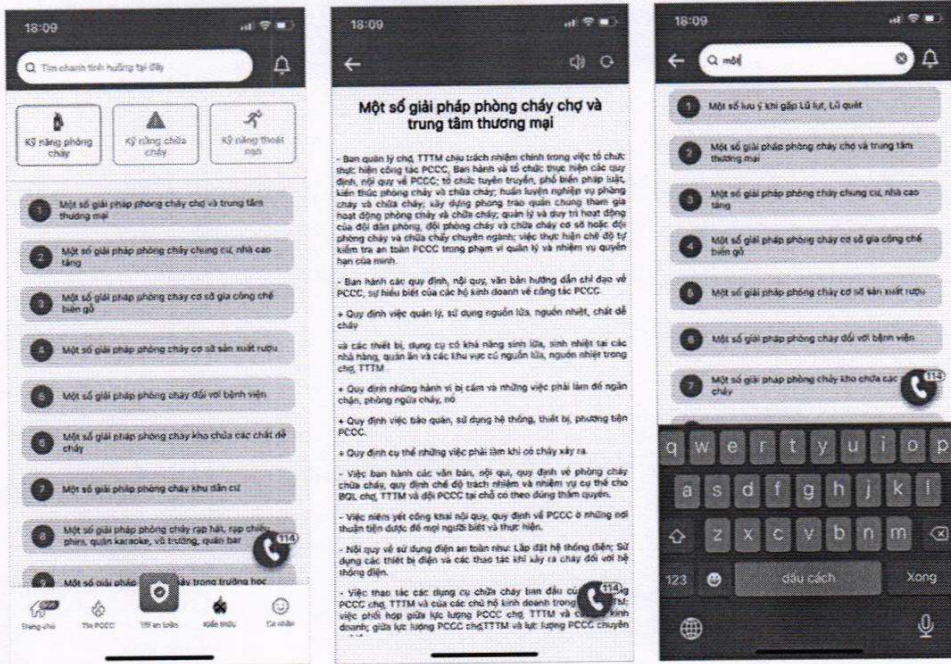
18:09

Tìm chanh tình huống tại đây

Kỹ năng phòng cháy

Kỹ năng chữa cháy

Kỹ năng thoát nạn

1 Một số giải pháp phòng cháy chợ và trung tâm thương mại

2 Một số giải pháp phòng cháy chung cư, nhà cao tầng

3 Một số giải pháp phòng cháy cơ sở gia công chế biến gỗ

4 Một số giải pháp phòng cháy cơ sở sản xuất rượu

5 Một số giải pháp phòng cháy đối với bệnh viện

6 Một số giải pháp phòng cháy kho chứa các chất dễ cháy

7 Một số giải pháp phòng cháy khu dân cư

8 Một số giải pháp phòng cháy rạp hát, rạp chiếu phim, quán karaoke, vũ trường, quán bar

9 Một số giải pháp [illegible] cháy trong trường học

114

Trang chủ Tin PCCC 114 an toàn Kiến thức Cá nhân

18:09

Một số giải pháp phòng cháy chợ và trung tâm thương mại

- Ban quản lý chợ, TTTM chịu trách nhiệm chính trong việc tổ chức thực hiện công tác PCCC, Ban hành và tổ chức thực hiện các quy định, nội quy về PCCC; tổ chức tuyên truyền, phổ biến pháp luật, kiến thức phòng cháy và chữa cháy; huấn luyện nghiệp vụ phòng cháy và chữa cháy; xây dựng phong trào quần chúng tham gia hoạt động phòng cháy và chữa cháy; quản lý và duy trì hoạt động của đội dân phòng, đội phòng cháy và chữa cháy cơ sở hoặc đội phòng cháy và chữa cháy chuyên ngành; việc thực hiện chế độ tự kiểm tra an toàn PCCC trong phạm vi quản lý và nhiệm vụ quyền hạn của mình.

- Ban hành các quy định, nội quy, văn bản hướng dẫn chỉ đạo về PCCC, sự hiểu biết của các hộ kinh doanh về công tác PCCC.

+ Quy định việc quản lý, sử dụng nguồn lửa, nguồn nhiệt, chất dễ cháy

và các thiết bị, dụng cụ có khả năng sinh lửa, sinh nhiệt tại các nhà hàng, quán ăn và các khu vực có nguồn lửa, nguồn nhiệt trong chợ, TTTM

+ Quy định những hành vi bị cấm và những việc phải làm để ngăn chặn, phòng ngừa cháy, nổ

+ Quy định việc bảo quản, sử dụng hệ thống, thiết bị, phương tiện PCCC.

+ Quy định cụ thể những việc phải làm khi có cháy xảy ra.

- Việc ban hành các văn bản, nội qui, quy định về phòng cháy chữa cháy, quy định chế độ trách nhiệm và nhiệm vụ cụ thể cho BQL chợ, TTTM và đội PCCC tại chỗ có theo đúng thẩm quyền.

- Việc niêm yết công khai nội quy, quy định về PCCC ở những nơi thuận tiện được để mọi người biết và thực hiện.

- Nội quy về sử dụng điện an toàn như: Lắp đặt hệ thống điện; Sử dụng các thiết bị điện và các thao tác khi xảy ra cháy đối với hệ thống điện.

- Việc thao tác các dụng cụ chữa cháy ban đầu cu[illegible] PCCC chợ, TTTM và của các chủ hộ kinh doanh trong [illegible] việc phối hợp giữa lực lượng PCCC chợ, TTTM và c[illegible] doanh; giữa lực lượng PCCC chợ,TTTM và lực lượng PCCC chuyên

114

18:09

Q một

1 Một số lưu ý khi gặp Lũ lụt, Lũ quét

2 Một số giải pháp phòng cháy chợ và trung tâm thương mại

3 Một số giải pháp phòng cháy chung cư, nhà cao tầng

4 Một số giải pháp phòng cháy cơ sở gia công chế biến gỗ

5 Một số giải pháp phòng cháy cơ sở sản xuất rượu

6 Một số giải pháp phòng cháy đối với bệnh viện

7 Một số giải pháp phòng cháy kho chứa các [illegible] cháy

114

q w e r t y u i o p
a s d f g h j k l
z x c v b n m
123 dấu cách Xong